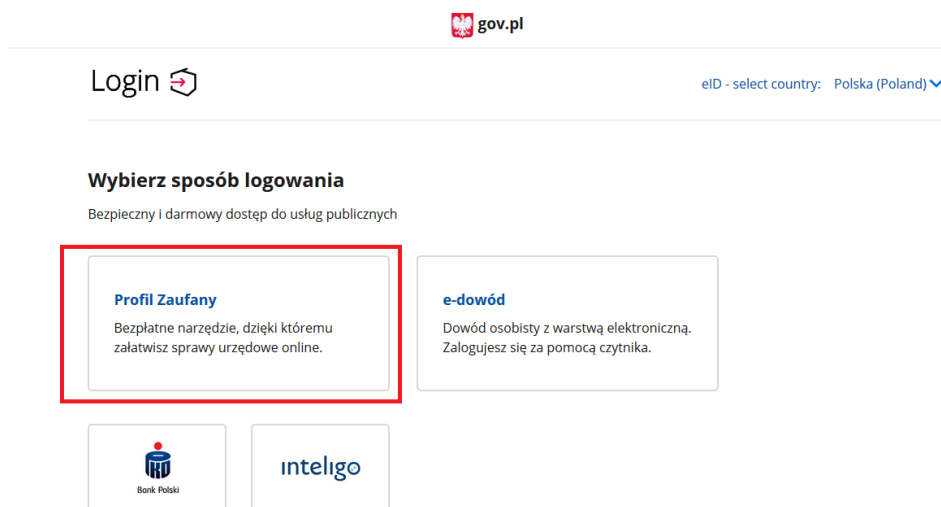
gov.pl

Login

eID - select country: Polska (Poland)

Wybierz sposób logowania

Bezpieczny i darmowy dostęp do usług publicznych

Profil Zaufany

Bezpłatne narzędzie, dzięki któremu załatwisz sprawy urzędowe online.

e-dowód

Dowód osobisty z warstwą elektroniczną. Zalogujesz się za pomocą czytnika.

PKO Bank Polski

inteligo